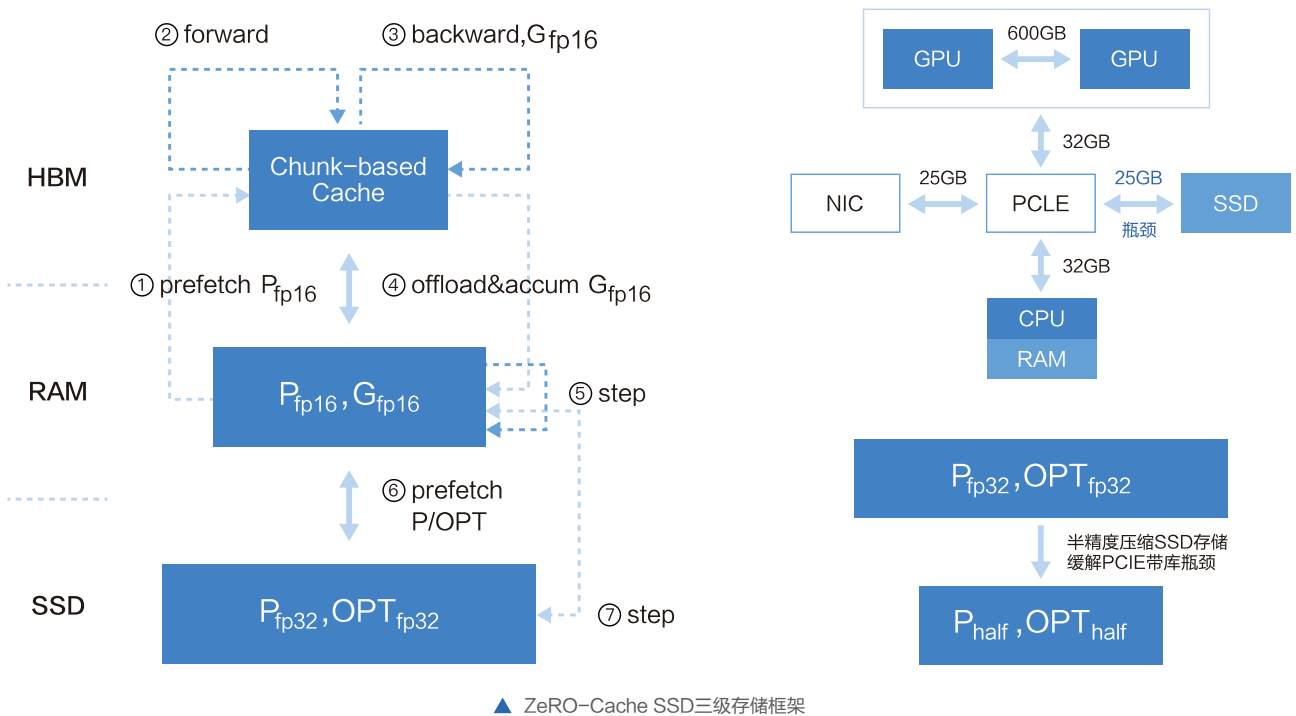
② forward

③ backward,$G_{fp16}$

HBM

Chunk-based Cache

① prefetch $P_{fp16}$

④ offload&accum $G_{fp16}$

RAM

$P_{fp16}$, $G_{fp16}$

⑤ step

⑥ prefetch P/OPT

SSD

$P_{fp32}$, $OPT_{fp32}$

⑦ step

GPU

600GB

GPU

32GB

NIC

25GB

PCLE

25GB

瓶颈

SSD

32GB

CPU

RAM

$P_{fp32}$, $OPT_{fp32}$

半精度压缩SSD存储
缓解PCIE带库瓶颈

$P_{half}$, $OPT_{half}$

▲ ZeRO-Cache SSD三级存储框架